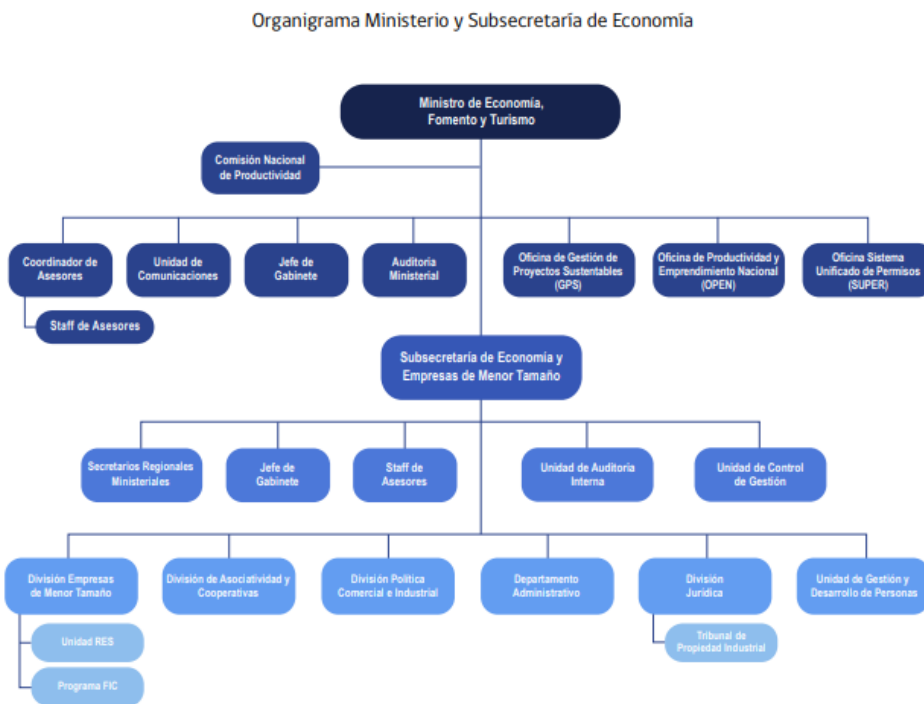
Organigrama Ministerio y Subsecretaría de Economía

Ministro de Economía, Fomento y Turismo

Comisión Nacional de Productividad

Coordinador de Asesores

Staff de Asesores

Unidad de Comunicaciones

Jefe de Gabinete

Auditoría Ministerial

Oficina de Gestión de Proyectos Sustentables (GPS)

Oficina de Productividad y Emprendimiento Nacional (OPEN)

Oficina Sistema Unificado de Permisos (SUPER)

Subsecretaría de Economía y Empresas de Menor Tamaño

Secretarios Regionales Ministeriales

Jefe de Gabinete

Staff de Asesores

Unidad de Auditoría Interna

Unidad de Control de Gestión

División Empresas de Menor Tamaño

Unidad RES

Programa FIC

División de Asociatividad y Cooperativas

División Política Comercial e Industrial

Departamento Administrativo

División Jurídica

Tribunal de Propiedad Industrial

Unidad de Gestión y Desarrollo de Personas